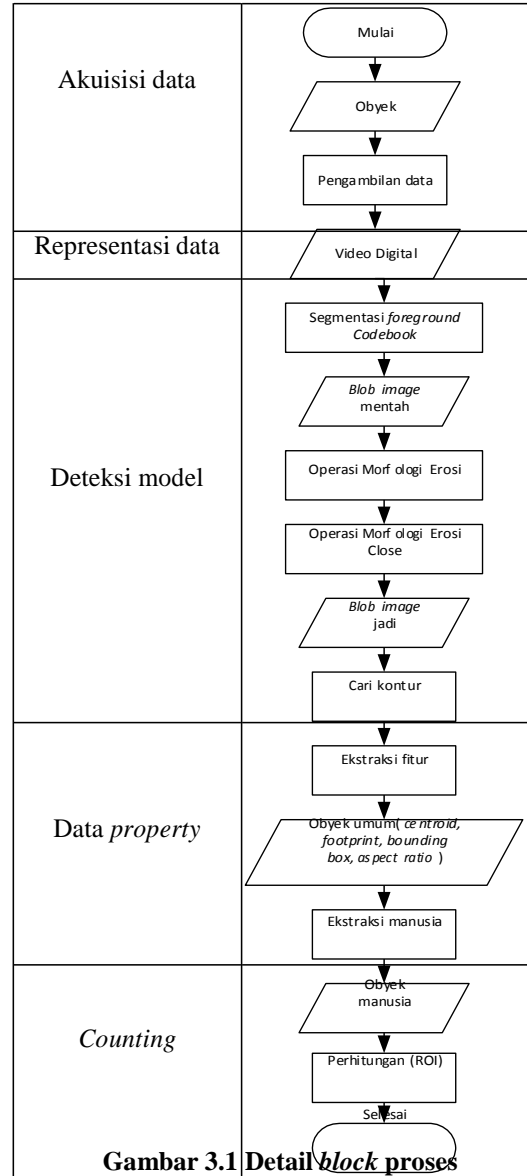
| | |
|---|---|
| Akuisisi data | Mulai<br>Obyek<br>Pengambilan data |
| Representasi data | Video Digital |
| Deteksi model | Segmentasi *foreground Codebook*<br>*Blob image* mentah<br>Operasi Morfologi Erosi<br>Operasi Morfologi Erosi Close<br>*Blob image* jadi<br>Cari kontur |
| Data *property* | Ekstraksi fitur<br>Obyek umum(*centroid, footprint, bounding box, aspect ratio*)<br>Ekstraksi manusia |
| *Counting* | Obyek manusia<br>Perhitungan (ROI)<br>Selesai |

**Gambar 3.1 Detail *block* proses**